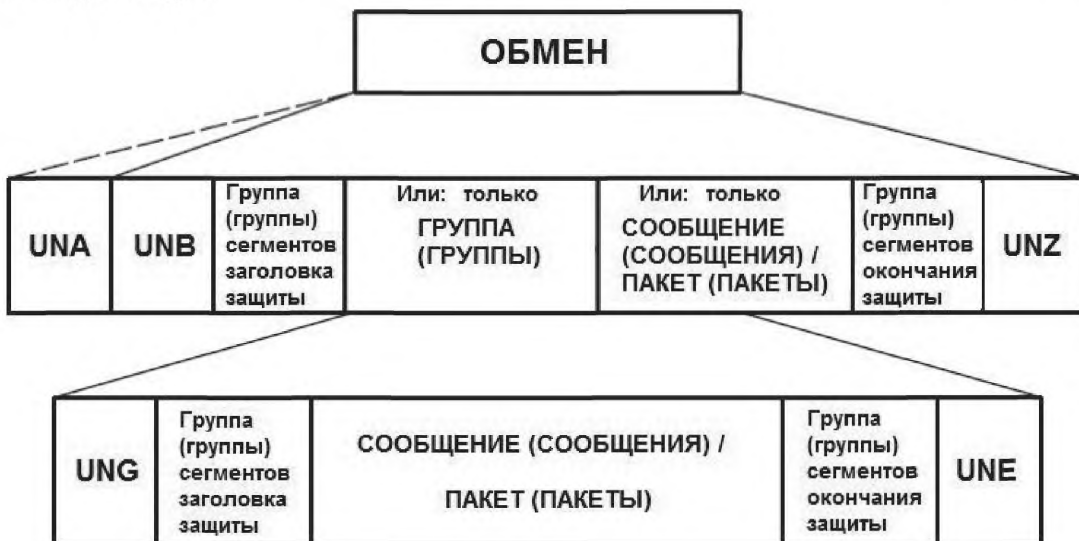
ОБМЕН

| UNA | UNB | Группа (группы) сегментов заголовка защиты | Или: только ГРУППА (ГРУППЫ) | Или: только СООБЩЕНИЕ (СООБЩЕНИЯ) / ПАКЕТ (ПАКЕТЫ) | Группа (группы) сегментов окончания защиты | UNZ |
|---|---|---|---|---|---|---|

| UNG | Группа (группы) сегментов заголовка защиты | СООБЩЕНИЕ (СООБЩЕНИЯ) / ПАКЕТ (ПАКЕТЫ) | Группа (группы) сегментов окончания защиты | UNE |
|---|---|---|---|---|